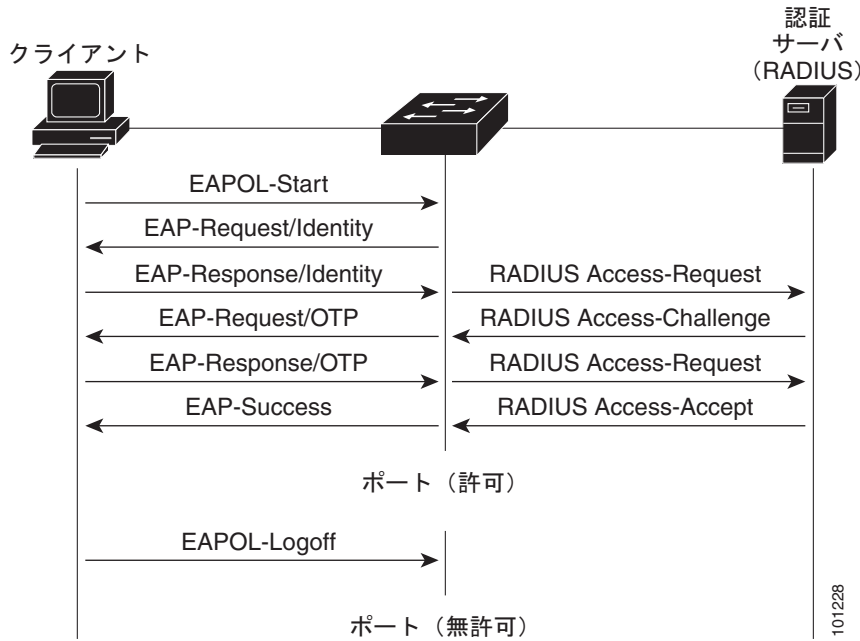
クライアント

認証
サーバ
（RADIUS）

EAPOL-Start

EAP-Request/Identity

EAP-Response/Identity

RADIUS Access-Request

EAP-Request/OTP

RADIUS Access-Challenge

EAP-Response/OTP

RADIUS Access-Request

EAP-Success

RADIUS Access-Accept

ポート（許可）

EAPOL-Logoff

ポート（無許可）

101228